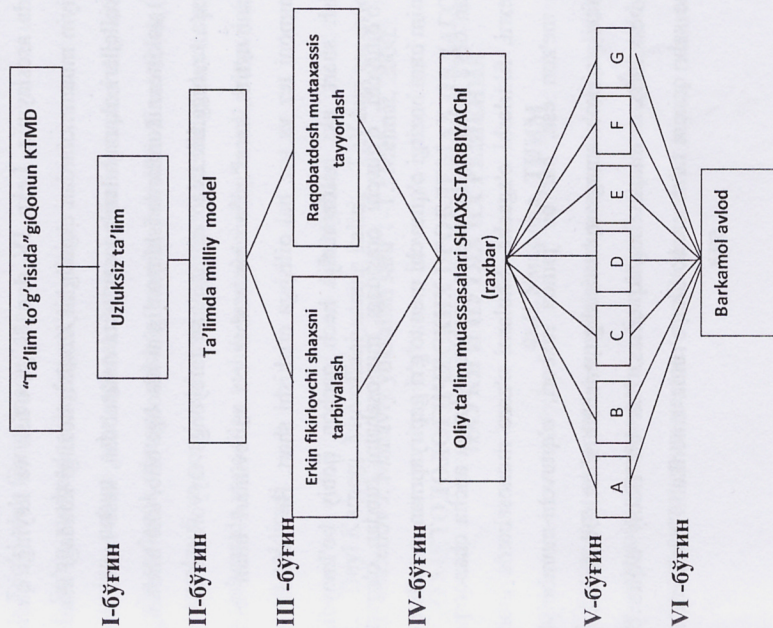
I-бўғин
“Ta’lim to’g’risida”giQonun KTMD

Uzluksiz ta’lim

II-бўғин
Ta’limda milliy model

III -бўғин
Erkin fikirlovchi shaxsni tarbiyalash
Raqobatdosh mutaxassis tayyorlash

IV-бўғин
Oliy ta’lim muassasalari SHAXS-TARBIYACHI (raxbar)

V-бўғин
A
B
C
D
E
F
G

VI -бўғин
Barkamol avlod